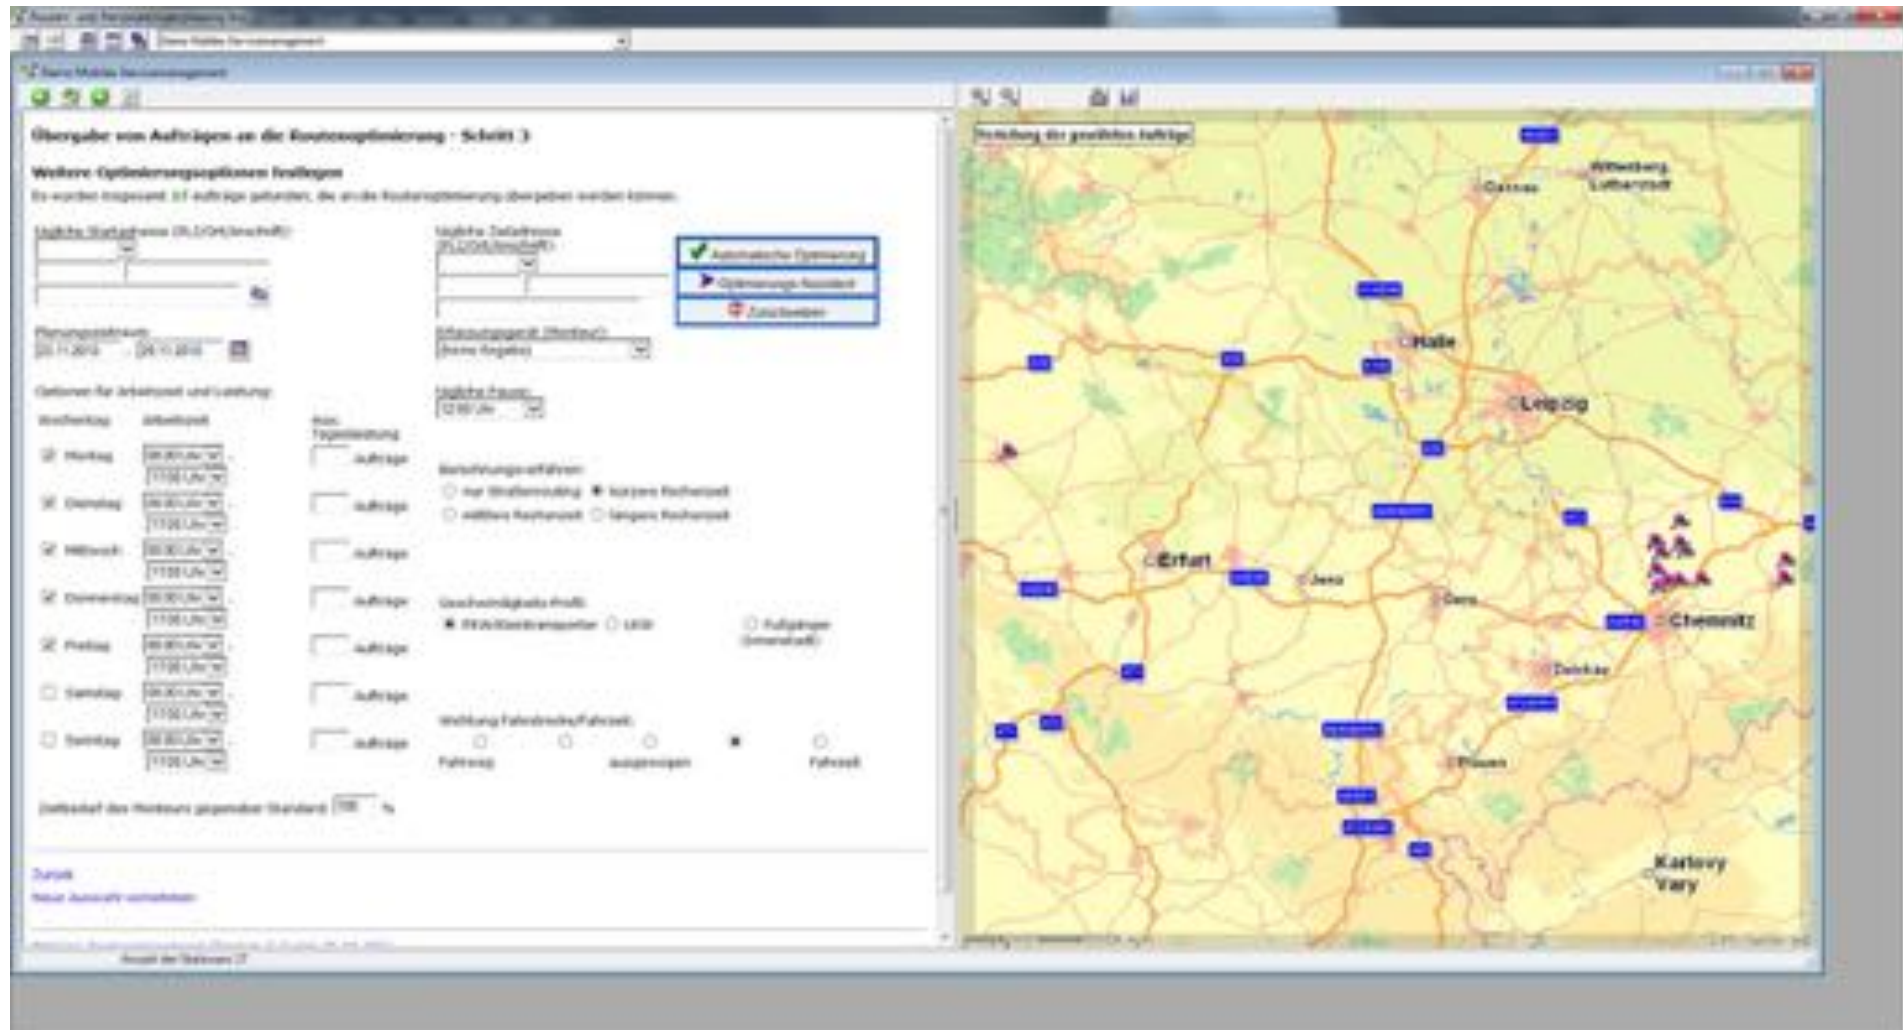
Übergabe von Aufträgen an die Routenoptimierung - Schritt 3

Weitere Optimierungsoptionen festlegen

Es wurden insgesamt 37 Aufträge gefunden, die an die Routenoptimierung übergeben werden können.

Tägliche Startadresse (PLZ/Ort/Anschrift):

Tägliche Zieladresse (PLZ/Ort/Anschrift):

Automatische Optimierung

Optimierungs-Assistent

Zurücksetzen

Planungszeitraum:

Erfassungsgerät (Monteur):

Optionen für Arbeitszeit und Leistung:

Tägliche Pause:

Wochentag Arbeitszeit

Max. Tagesleistung

Montag Aufträge

Dienstag Aufträge

Mittwoch Aufträge

Donnerstag Aufträge

Freitag Aufträge

Samstag Aufträge

Sonntag Aufträge

Berechnungsverfahren:

nur Straßenrouting

kürzere Rechenzeit

mittlere Rechenzeit

längere Rechenzeit

Geschwindigkeits-Profil:

PKW/Kleintransporter

LKW

Fußgänger (Innenstadt)

Wichtung Fahrstrecke/Fahrzeit:

Fahrweg

ausgewogen

Fahrzeit

Zeitbedarf des Monteurs gegenüber Standard: %

Zurück

Neue Auswahl vornehmen

Anzahl der Stationen: 37

Verteilung der gewählten Aufträge

Wittenberg Lutherstadt

Dessau

Halle

Leipzig

Erfurt

Jena

Gera

Chemnitz

Zwickau

Plauen

Karlovy Vary